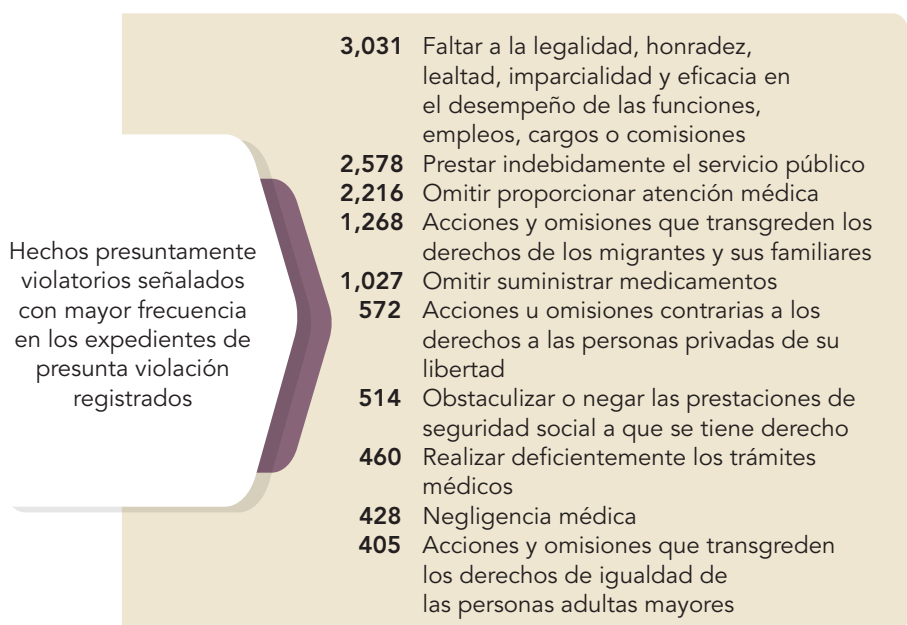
Hechos presuntamente violatorios señalados con mayor frecuencia en los expedientes de presunta violación registrados

**3,031** Faltar a la legalidad, honradez, lealtad, imparcialidad y eficacia en el desempeño de las funciones, empleos, cargos o comisiones
**2,578** Prestar indebidamente el servicio público
**2,216** Omitir proporcionar atención médica
**1,268** Acciones y omisiones que transgreden los derechos de los migrantes y sus familiares
**1,027** Omitir suministrar medicamentos
**572** Acciones u omisiones contrarias a los derechos a las personas privadas de su libertad
**514** Obstaculizar o negar las prestaciones de seguridad social a que se tiene derecho
**460** Realizar deficientemente los trámites médicos
**428** Negligencia médica
**405** Acciones y omisiones que transgreden los derechos de igualdad de las personas adultas mayores